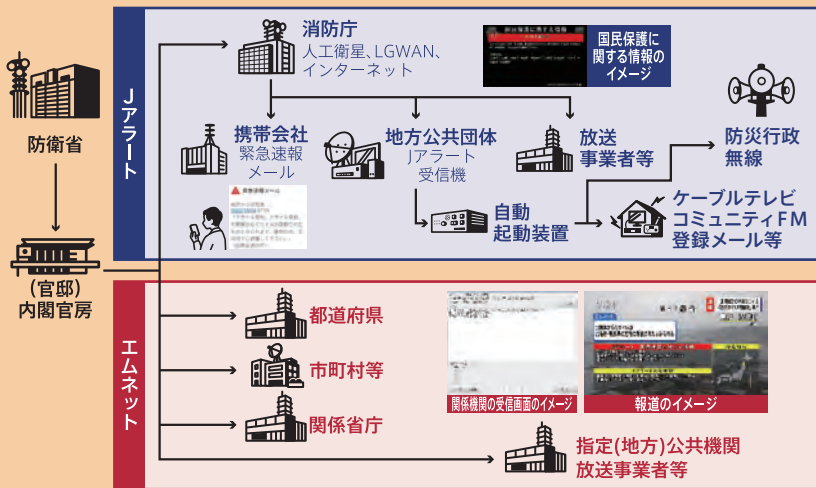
防衛省

(官邸)
内閣官房

Jアラート

消防庁
人工衛星、LGWAN、インターネット

国民保護に関する情報のイメージ

携帯会社
緊急速報メール

地方公共団体
Jアラート受信機

放送事業者等

防災行政無線

自動起動装置

ケーブルテレビ
コミュニティFM
登録メール等

エムネット

都道府県

市町村等

関係省庁

関係機関の受信画面のイメージ

報道のイメージ

指定(地方)公共機関
放送事業者等